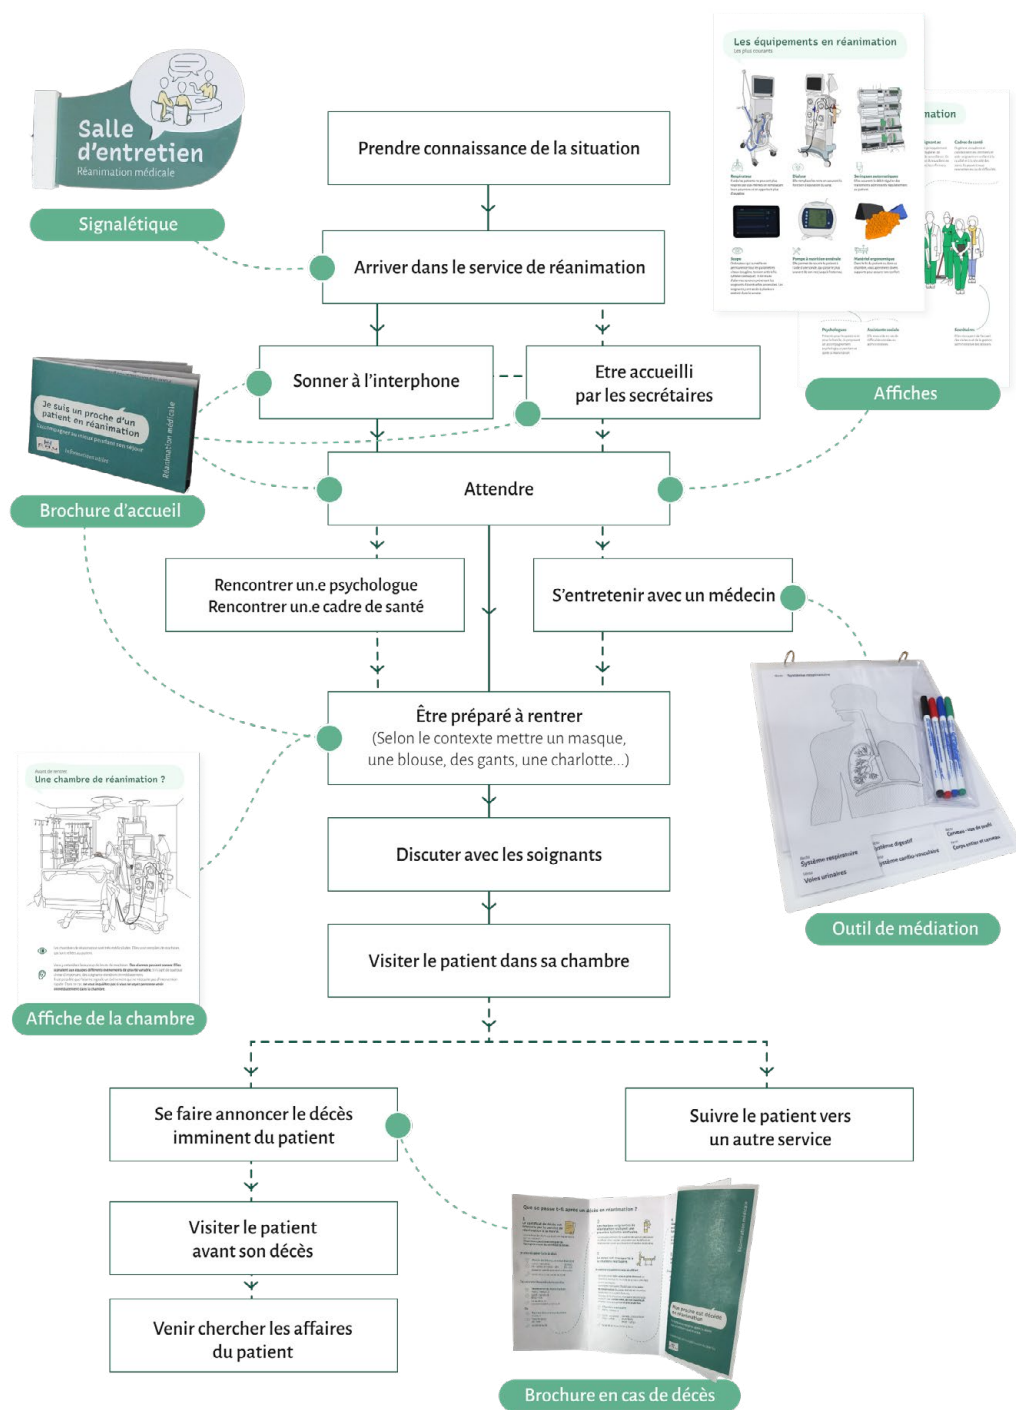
Salle d'entretien
Réanimation médicale

Signalétique

Les équipements en réanimation
Les plus courants

Affiches

Prendre connaissance de la situation

Arriver dans le service de réanimation

Sonner à l'interphone

Etre accueilli par les secrétaires

Je suis un proche d'un patient en réanimation

Réanimation médicale

Brochure d'accueil

Attendre

Rencontrer un.e psychologue
Rencontrer un.e cadre de santé

S'entretenir avec un médecin

Être préparé à rentrer
(Selon le contexte mettre un masque, une blouse, des gants, une charlotte...)

Une chambre de réanimation ?

Discuter avec les soignants

Outil de médiation

Visiter le patient dans sa chambre

Affiche de la chambre

Se faire annoncer le décès imminent du patient

Suivre le patient vers un autre service

Visiter le patient avant son décès

Venir chercher les affaires du patient

Brochure en cas de décès